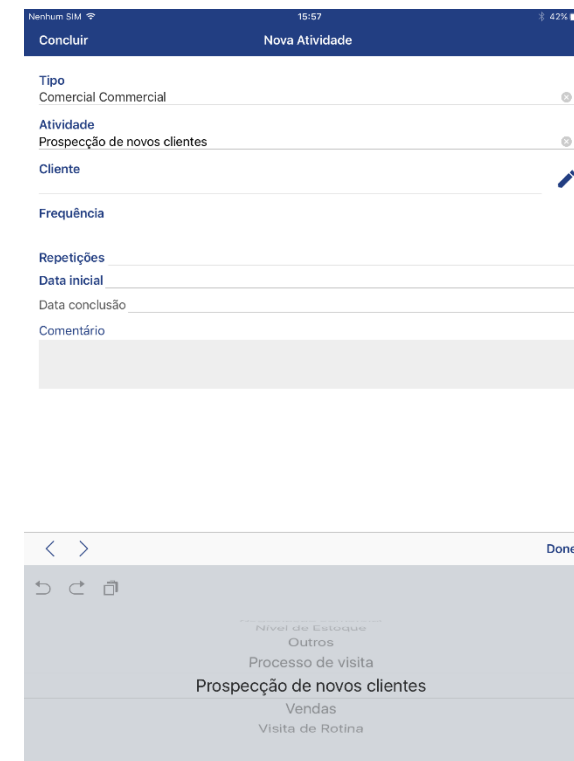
Nenhum SIM
15:57
42%
Concluir
Nova Atividade

Tipo
Comercial Commercial

Atividade
Prospecção de novos clientes

Cliente

Frequência

Repetições

Data inicial

Data conclusão

Comentário

< >
Done

Nível de Estoque
Outros
Processo de visita
Prospecção de novos clientes
Vendas
Visita de Rotina